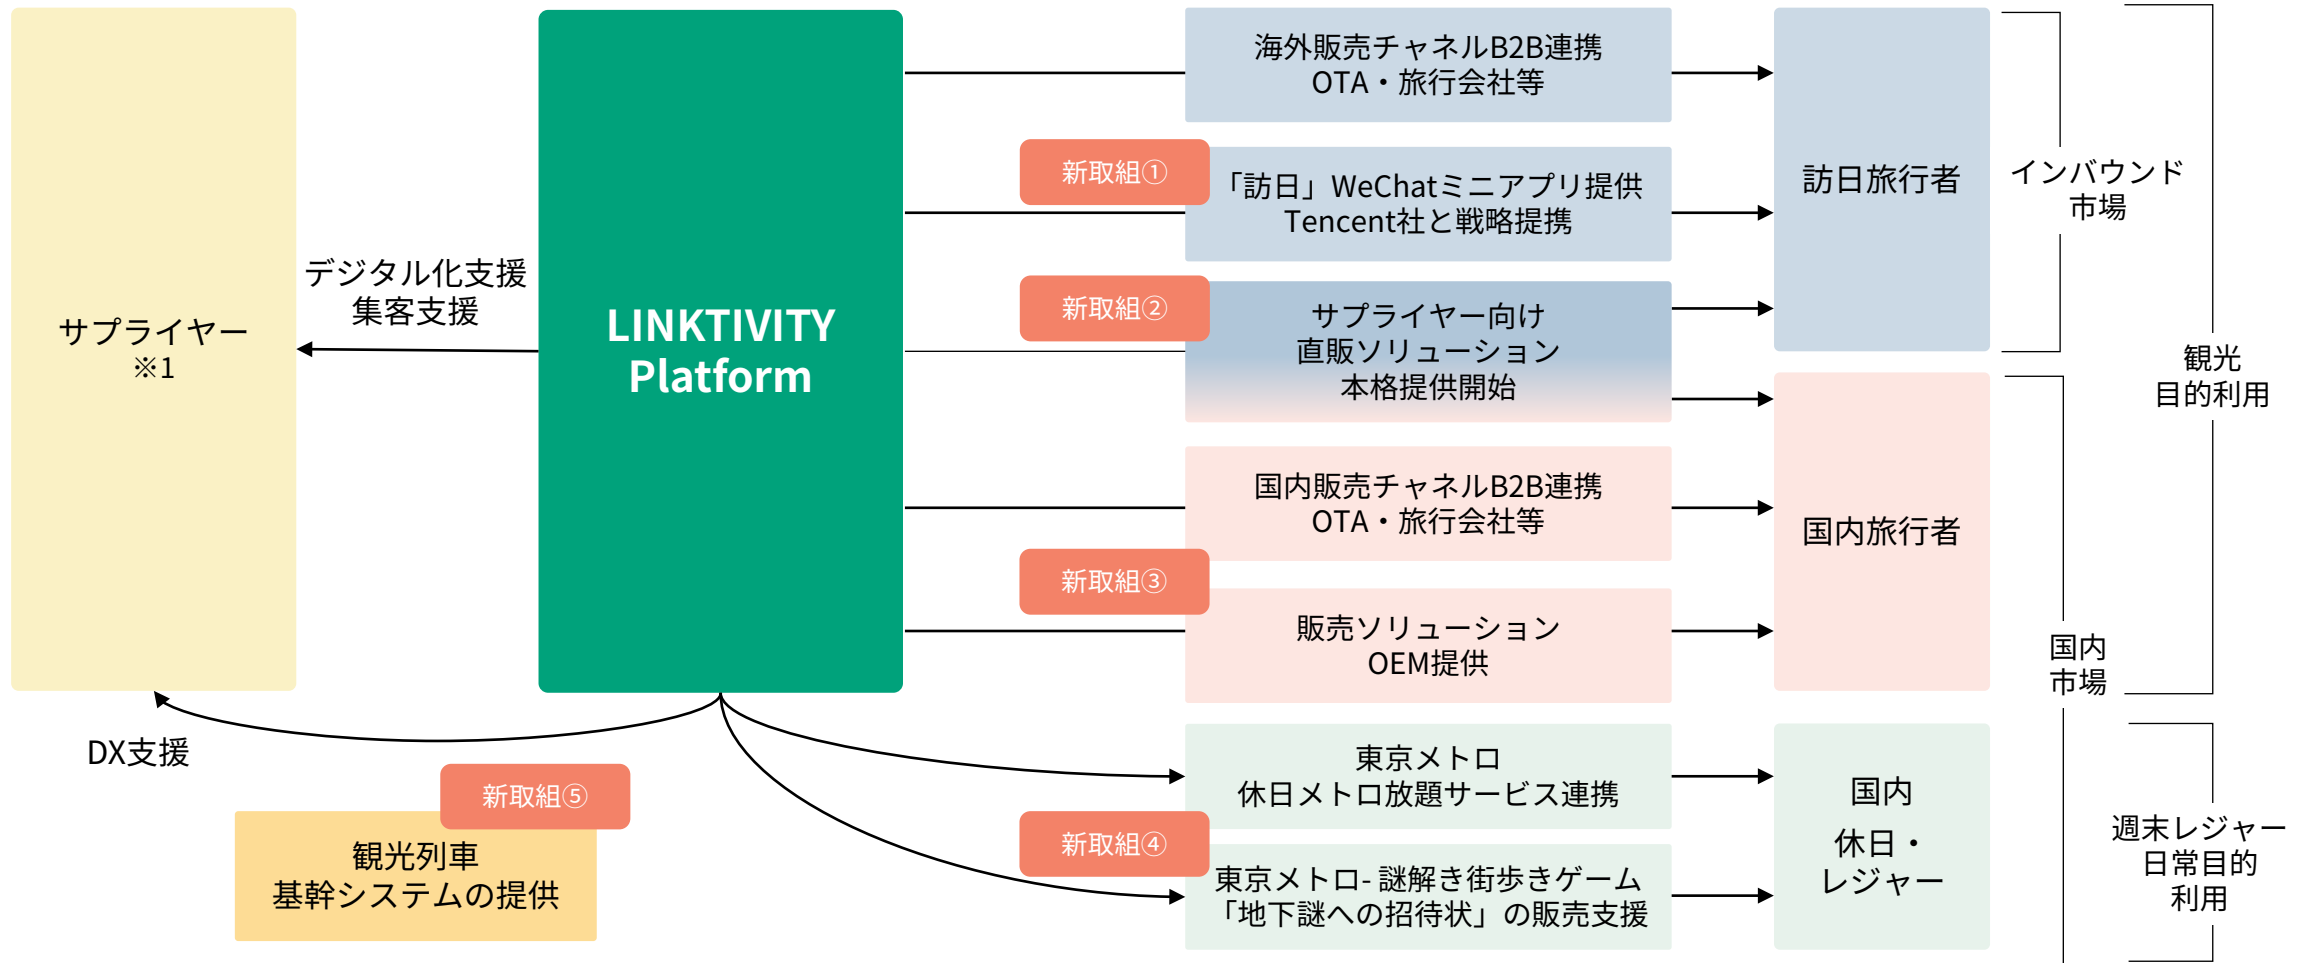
サプライヤー
※1

デジタル化支援
集客支援

LINKTIVITY
Platform

DX支援

新取組⑤
観光列車
基幹システムの提供

海外販売チャネルB2B連携
OTA・旅行会社等

新取組①
「訪日」WeChatミニアプリ提供
Tencent社と戦略提携

新取組②
サプライヤー向け
直販ソリューション
本格提供開始

国内販売チャネルB2B連携
OTA・旅行会社等

新取組③
販売ソリューション
OEM提供

東京メトロ
休日メトロ放題サービス連携

新取組④
東京メトロ- 謎解き街歩きゲーム
「地下謎への招待状」の販売支援

訪日旅行者

国内旅行者

国内
休日・
レジャー

インバウンド
市場

国内
市場

観光
目的利用

週末レジャー
日常目的
利用